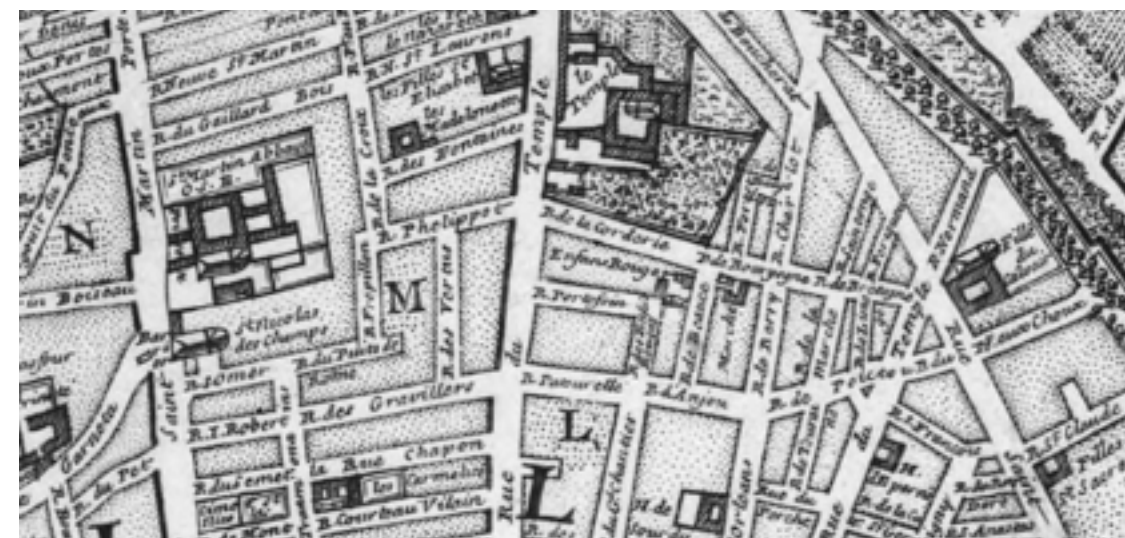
R. Neuve St Martin
R. du Gaillard Bois
St Martin des Champs
R. N. St Laurent
les Filles Ste Elisabeth
les Madelonnettes
R. des Fontaines
le Temple
R. de la Croix
Temple
R. Phelippeaux
R. de la Corderie
Enfans Rouges
R. de Bourgogne
R. de Bretagne
R. Perpignan
R. Porte foin
N
M
L
R. Boisseau
St Nicolas des Champs
R. des Gravilliers
R. des Vertus
R. Pastourelle
R. d'Anjou
R. de Berry
R. de Poitou
R. Normandie
R. Charlot
Marché
R. de Beauce
R. St Robert
R. Omer
R. Chapon
les Carmelites
R. Courtauvillain
Rue du Temple
R. de Saintonge
Rue St Martin
R. de Limoges
R. St Claude
Filles du Calvaire
Rue de Vendôme
R. du Perche
R. de Touraine
R. des Quatre Fils
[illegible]